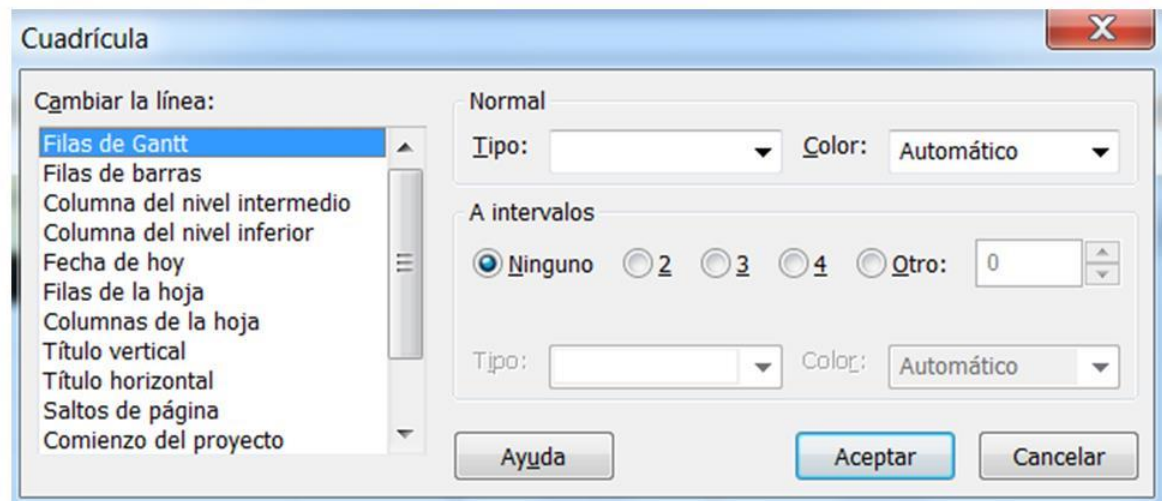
Cuadrícula

Cambiar la línea:

Filas de Gantt
Filas de barras
Columna del nivel intermedio
Columna del nivel inferior
Fecha de hoy
Filas de la hoja
Columnas de la hoja
Título vertical
Título horizontal
Saltos de página
Comienzo del proyecto

Normal

Tipo:

Color: Automático

A intervalos

Ninguno 2 3 4 Otro: 0

Tipo:

Color: Automático

Ayuda

Aceptar

Cancelar